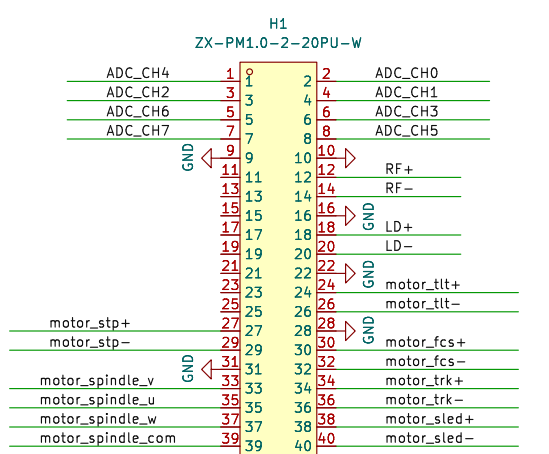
H1
ZX-PM1.0-2-20PU-W

ADC_CH4 1 1 2 2 ADC_CH0
ADC_CH2 3 3 4 4 ADC_CH1
ADC_CH6 5 5 6 6 ADC_CH3
ADC_CH7 7 7 8 8 ADC_CH5
GND 9 9 10 10
11 11 12 12 RF+
13 13 14 14 RF−
15 15 16 16 GND
17 17 18 18 LD+
19 19 20 20 LD−
21 21 22 22 GND
23 23 24 24 motor_tlt+
25 25 26 26 motor_tlt−
motor_stp+ 27 27 28 28 GND
motor_stp− 29 29 30 30 motor_fcs+
GND 31 31 32 32 motor_fcs−
motor_spindle_v 33 33 34 34 motor_trk+
motor_spindle_u 35 35 36 36 motor_trk−
motor_spindle_w 37 37 38 38 motor_sled+
motor_spindle_com 39 39 40 40 motor_sled−